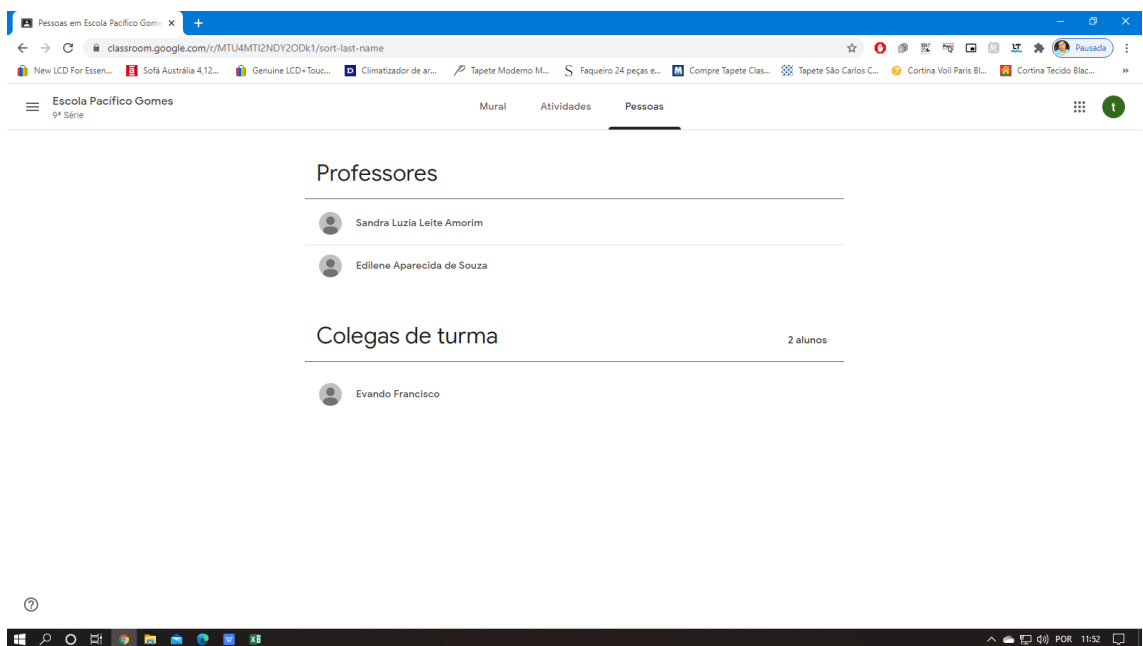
Pessoas em Escola Pacífico Gome ×

classroom.google.com/r/MTU4MTI2NDY2ODk1/sort-last-name

Pausada

New LCD For Essen... Sofá Austrália 4,12... Genuine LCD+Touc... Climatizador de ar... Tapete Moderno M... Faqueiro 24 peças e... Compre Tapete Clas... Tapete São Carlos C... Cortina Voil Paris Bl... Cortina Tecido Blac...

Escola Pacífico Gomes
9ª Série

Mural Atividades Pessoas

t

Professores

Sandra Luzia Leite Amorim

Edilene Aparecida de Souza

Colegas de turma

2 alunos

Evando Francisco

POR 11:52